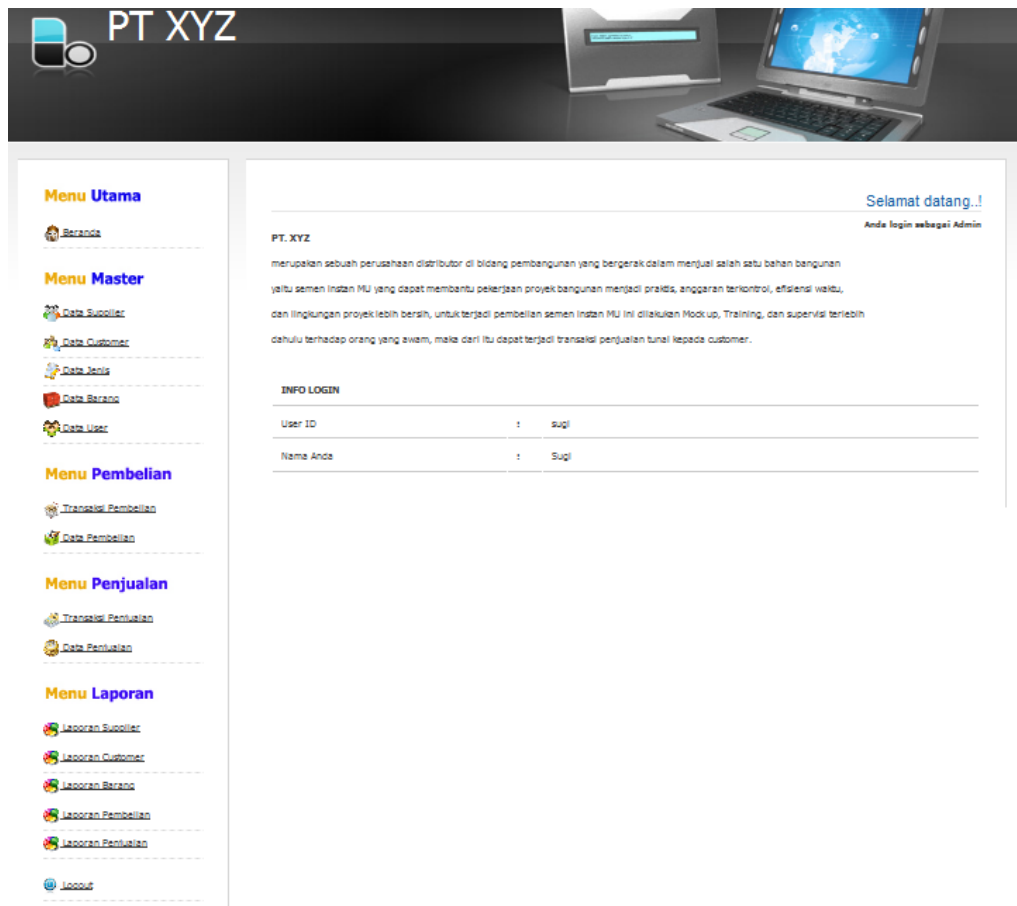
PT XYZ

Menu Utama

Beranda

Menu Master

Data Supplier

Data Customer

Data Jenis

Data Barang

Data User

Menu Pembelian

Transaksi Pembelian

Data Pembelian

Menu Penjualan

Transaksi Penjualan

Data Penjualan

Menu Laporan

Laporan Supplier

Laporan Customer

Laporan Barang

Laporan Pembelian

Laporan Penjualan

Logout

Selamat datang..!

Anda login sebagai Admin

PT. XYZ

merupakan sebuah perusahaan distributor di bidang pembangunan yang bergerak dalam menjual salah satu bahan bangunan yaitu semen instan MU yang dapat membantu pekerjaan proyek bangunan menjadi praktis, anggaran terkontrol, efisiensi waktu, dan lingkungan proyek lebih bersih, untuk terjadi pembelian semen instan MU ini dilakukan Mock up, Training, dan supervisi terlebih dahulu terhadap orang yang awam, maka dari itu dapat terjadi transaksi penjualan tunai kepada customer.

INFO LOGIN

| | | |
|---|---|---|
| User ID | : | sugi |
| Nama Anda | : | Sugi |